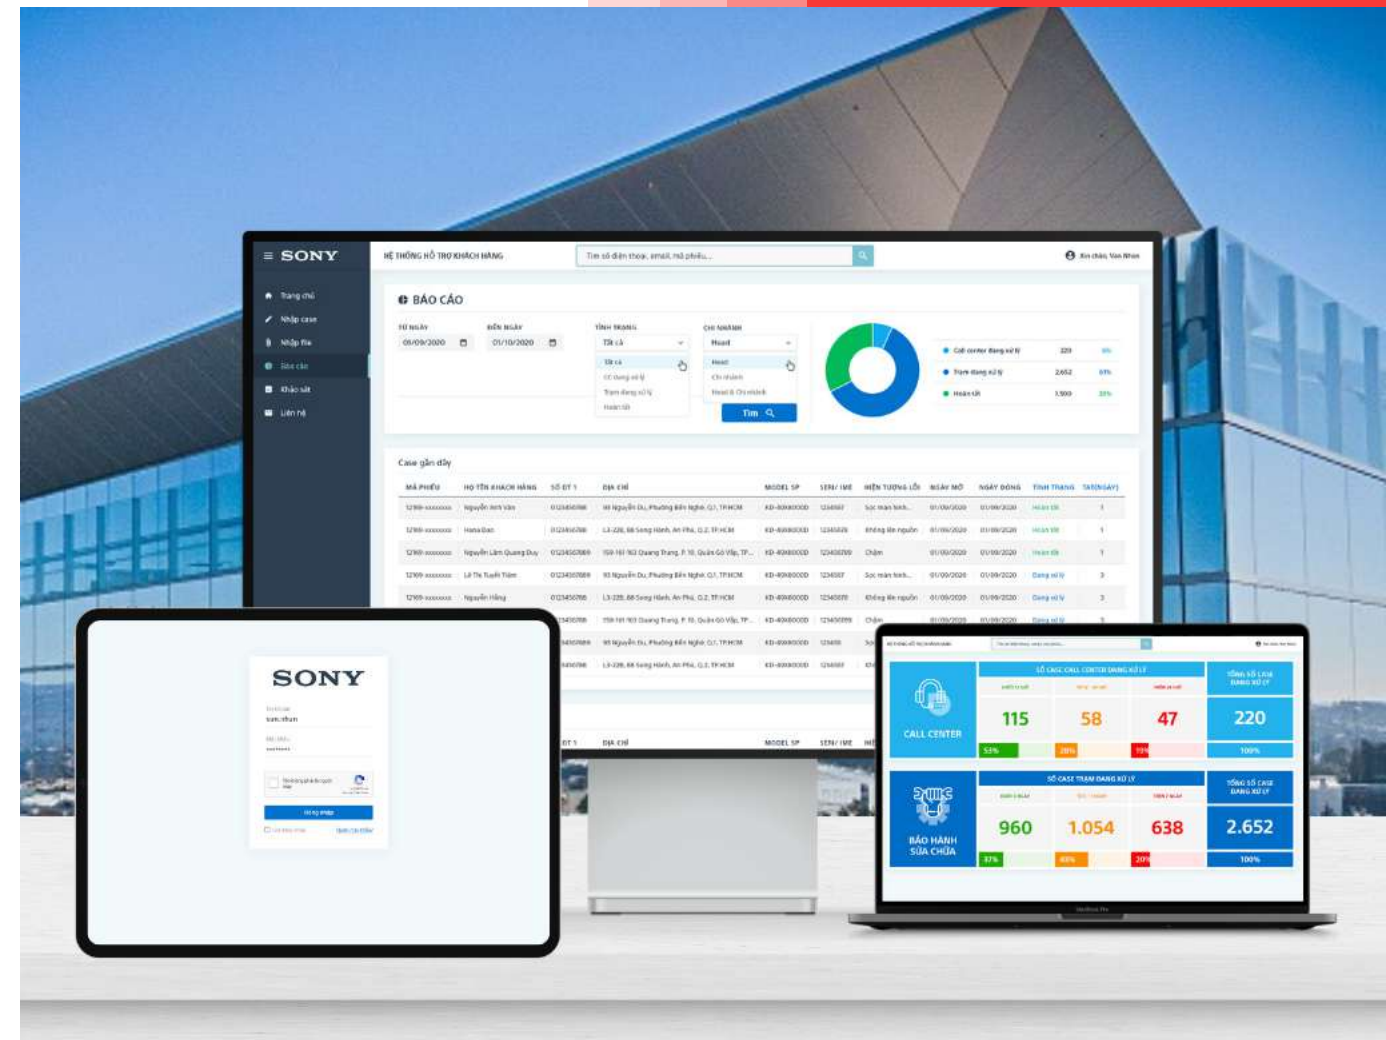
SONY

HỆ THỐNG HỖ TRỢ KHÁCH HÀNG

Tìm số điện thoại, email, mã phiếu...

Xin chào, Van Nhan

Trang chủ
Nhập case
Nhập file
Báo cáo
Khảo sát
Liên hệ

BÁO CÁO

TỪ NGÀY 09/09/2020
ĐẾN NGÀY 01/10/2020
TÌNH TRẠNG Tất cả
CHI NHÁNH Hoan

Tìm

Call center đang xử lý 320
Trạm đang xử lý 2.652
Hoàn tất 1.500

Case gần đây

| MÃ PHIẾU | HỌ TÊN KHÁCH HÀNG | SỐ ĐT 1 | ĐỊA CHỈ | MODEL SP | SERI/IMEI | HIỆN TƯỢNG LỖI | NGÀY MỞ | NGÀY ĐÓNG | TÌNH TRẠNG | TAT(NGÀY) |
|---|---|---|---|---|---|---|---|---|---|---|
| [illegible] | Nguyễn Anh Văn | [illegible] | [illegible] | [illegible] | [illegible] | Sọc màn hình | 01/09/2020 | 01/09/2020 | Hoàn tất | 1 |
| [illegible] | Hana Dao | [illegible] | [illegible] | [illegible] | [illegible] | Không lên nguồn | 01/09/2020 | 01/09/2020 | Hoàn tất | 1 |
| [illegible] | Nguyễn Lâm Quang Duy | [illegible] | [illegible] | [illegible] | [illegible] | Chậm | 01/09/2020 | 01/09/2020 | Hoàn tất | 1 |
| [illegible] | Lê Thị Tuyết Tâm | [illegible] | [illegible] | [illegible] | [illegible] | Sọc màn hình | 01/09/2020 | 01/09/2020 | Đang xử lý | 3 |
| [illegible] | Nguyễn Hằng | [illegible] | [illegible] | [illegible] | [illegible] | Không lên nguồn | 01/09/2020 | 01/09/2020 | Đang xử lý | 3 |

SONY

Đăng nhập

CALL CENTER
SỐ CASE CALL CENTER ĐANG XỬ LÝ
115 58 47
53% 26% 19%
TỔNG SỐ CASE ĐANG XỬ LÝ
220
100%

BẢO HÀNH SỬA CHỮA
SỐ CASE TRẠM ĐANG XỬ LÝ
960 1.054 638
37% 40% 20%
TỔNG SỐ CASE ĐANG XỬ LÝ
2.652
100%